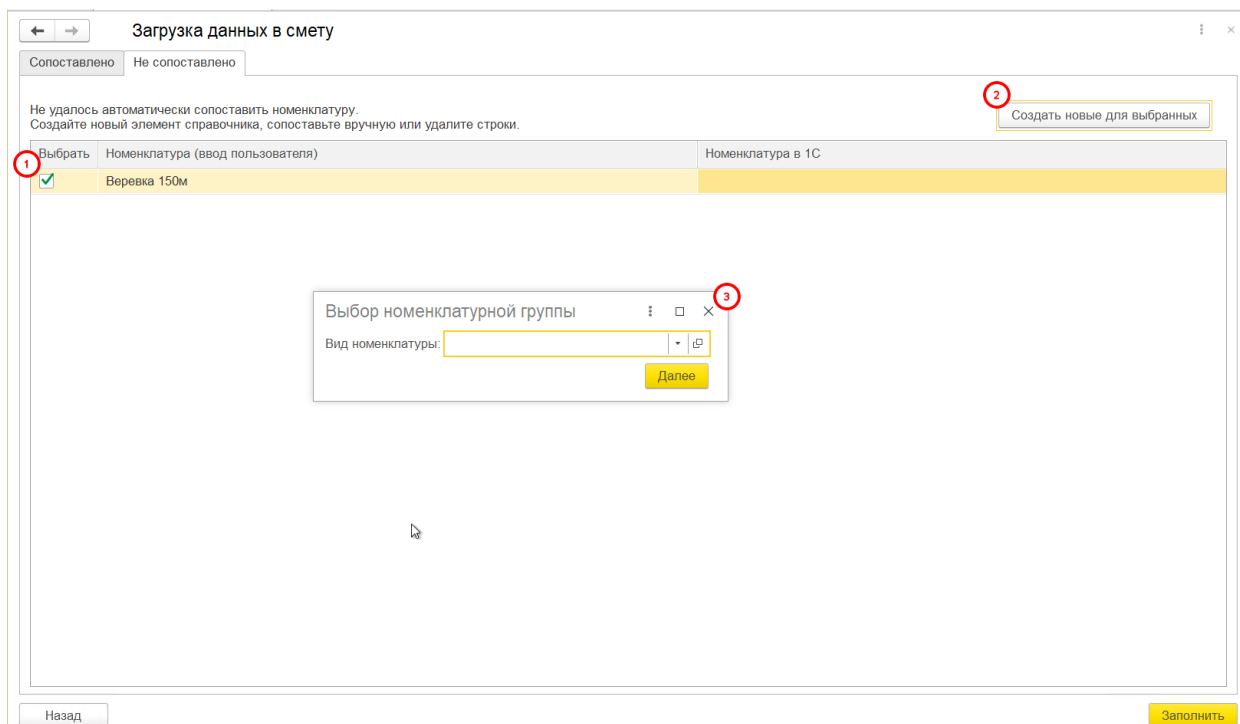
Загрузка данных в смету

Сопоставлено | Не сопоставлено

Не удалось автоматически сопоставить номенклатуру.
Создайте новый элемент справочника, сопоставьте вручную или удалите строки.

2

Создать новые для выбранных

1

| Выбрать | Номенклатура (ввод пользователя) | Номенклатура в 1С |
|---|---|---|
| ✓ | Веревка 150м | |

Выбор номенклатурной группы

3

Вид номенклатуры:

Далее

Назад

Заполнить